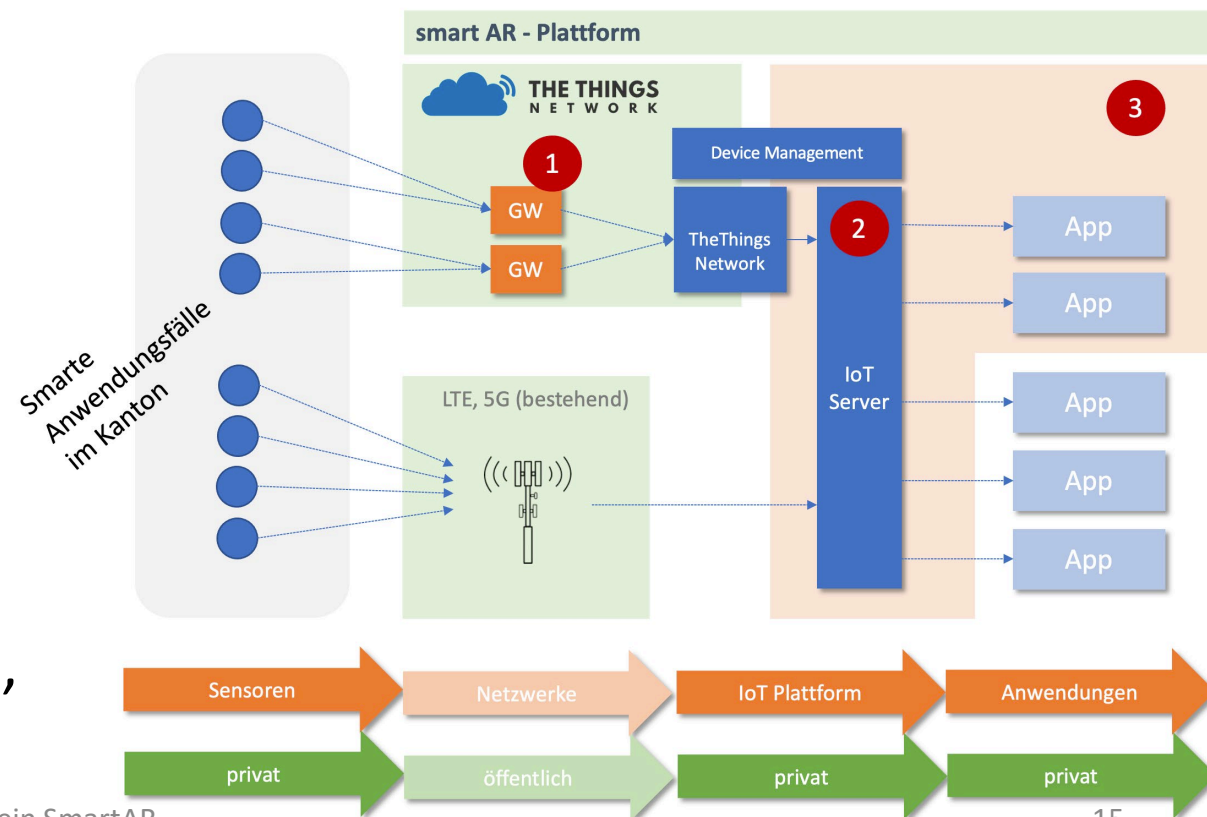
smart AR - Plattform

THE THINGS NETWORK

3

1

Device Management

GW

GW

TheThings Network

2

App

App

Smarte Anwendungsfälle im Kanton

LTE, 5G (bestehend)

IoT Server

App

App

App

Sensoren

Netzwerke

IoT Plattform

Anwendungen

privat

öffentlich

privat

privat

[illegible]ein SmartAR

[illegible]